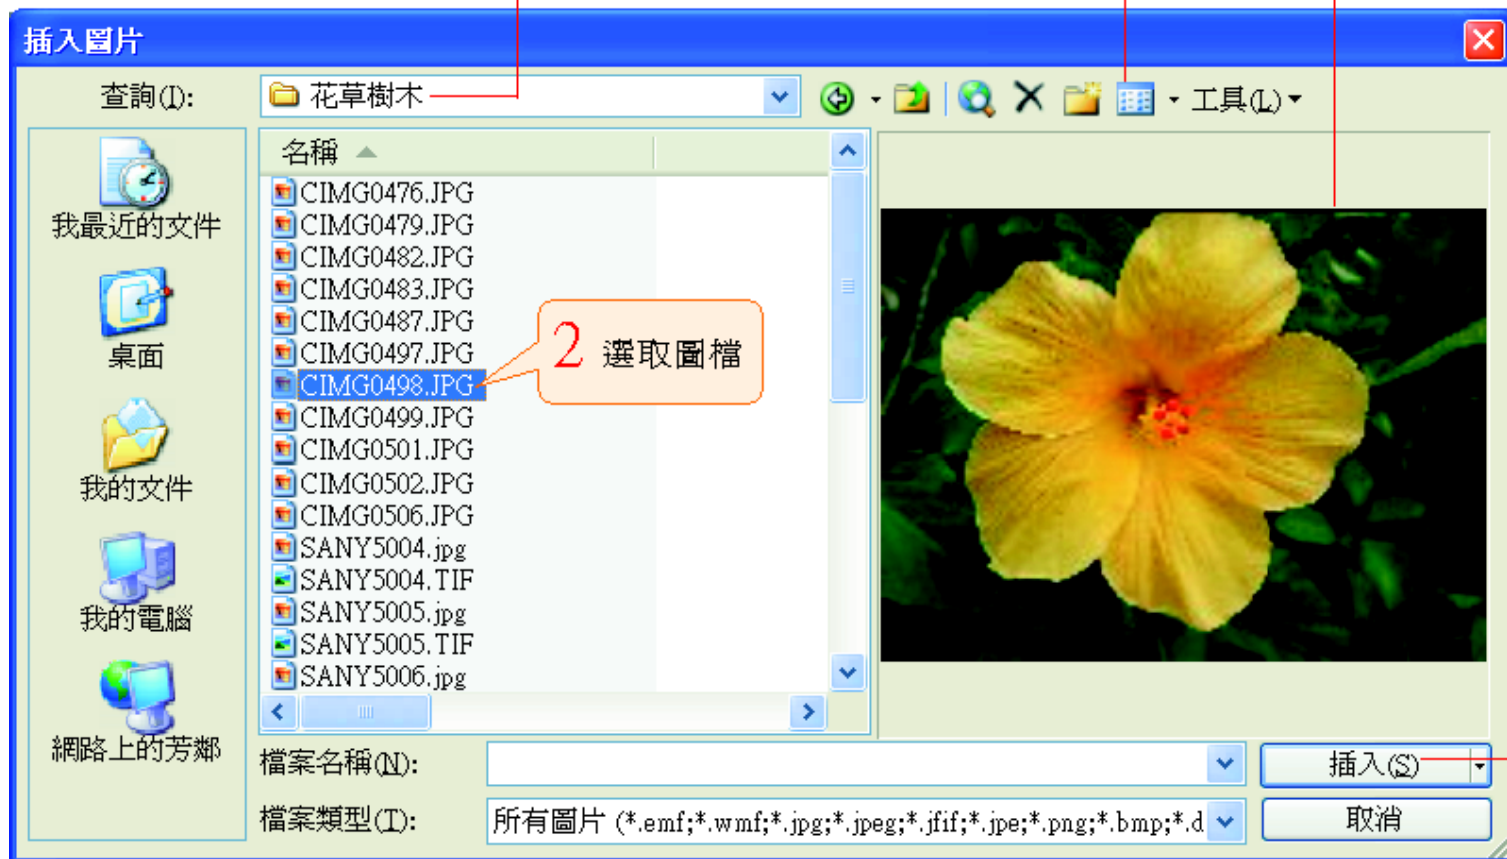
插入圖片

查詢(I): 花草樹木

工具(L)

我最近的文件

桌面

我的文件

我的電腦

網路上的芳鄰

名稱

CIMG0476.JPG
CIMG0479.JPG
CIMG0482.JPG
CIMG0483.JPG
CIMG0487.JPG
CIMG0497.JPG
CIMG0498.JPG
CIMG0499.JPG
CIMG0501.JPG
CIMG0502.JPG
CIMG0506.JPG
SANY5004.jpg
SANY5004.TIF
SANY5005.jpg
SANY5005.TIF
SANY5006.jpg

2 選取圖檔

檔案名稱(N):

檔案類型(T): 所有圖片 (*.emf;*.wmf;*.jpg;*.jpeg;*.jfif;*.jpe;*.png;*.bmp;*.d

插入(S)

取消